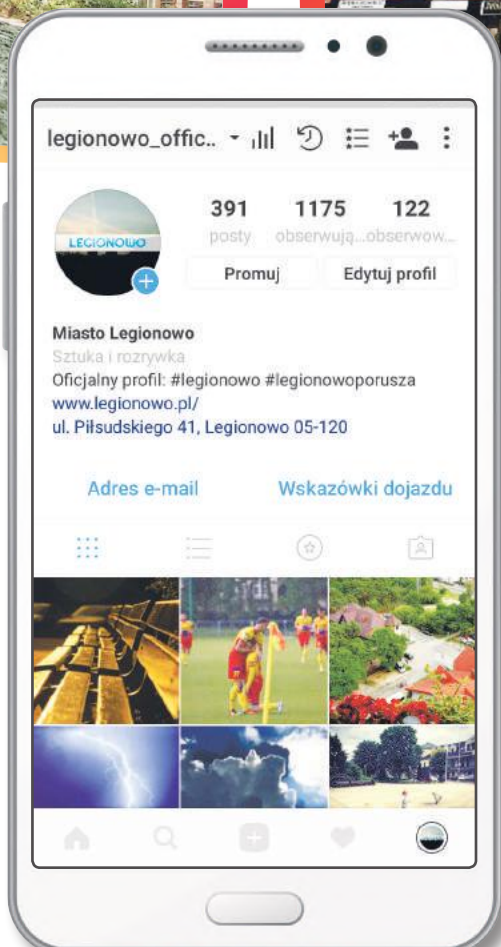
legionowo_offic..

391
posty

1175
obserwują...

122
obserwow...

LEGIONOWO

Promuj

Edytuj profil

Miasto Legionowo
Sztuka i rozrywka
Oficjalny profil: #legionowo #legionowoporusza
www.legionowo.pl/
ul. Piłsudskiego 41, Legionowo 05-120

Adres e-mail

Wskazówki dojazdu